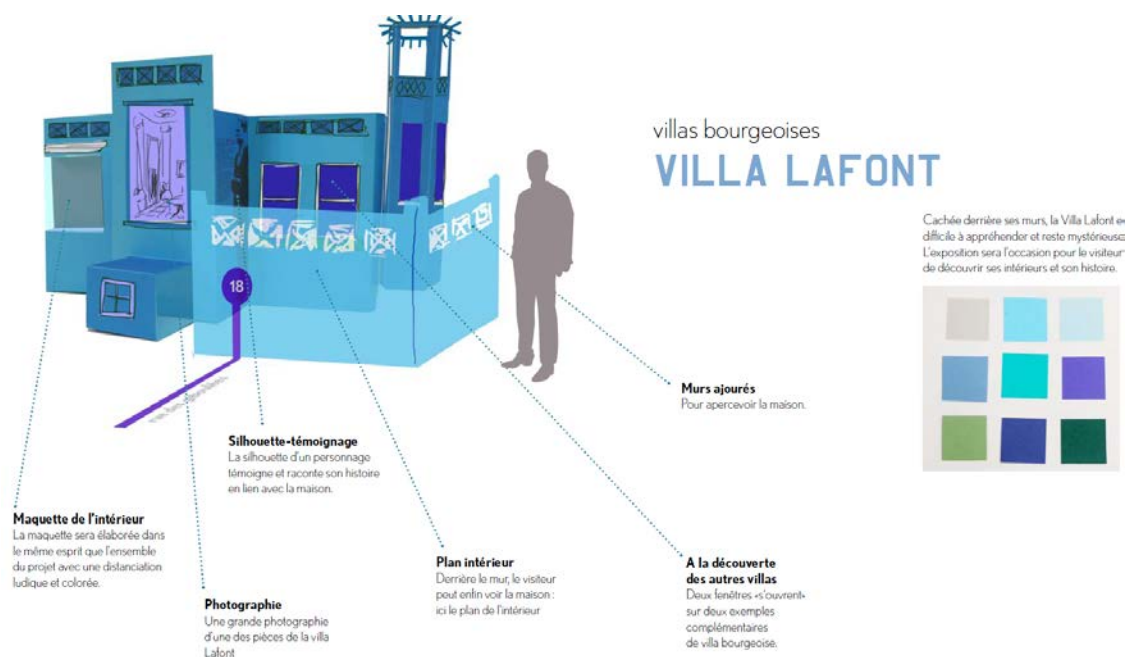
villas bourgeoises
VILLA LAFONT

Cachée derrière ses murs, la Villa Lafont e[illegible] difficile à appréhender et reste mystérieus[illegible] L'exposition sera l'occasion pour le visiteur de découvrir ses intérieurs et son histoire.

18

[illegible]

Murs ajourés
Pour apercevoir la maison.

Silhouette-témoignage
La silhouette d'un personnage témoigne et raconte son histoire en lien avec la maison.

Maquette de l'intérieur
La maquette sera élaborée dans le même esprit que l'ensemble du projet avec une distanciation ludique et colorée.

Plan intérieur
Derrière le mur, le visiteur peut enfin voir la maison : ici le plan de l'intérieur

A la découverte des autres villas
Deux fenêtres «s'ouvrent» sur deux exemples complémentaires de villa bourgeoise.

Photographie
Une grande photographie d'une des pièces de la villa Lafont